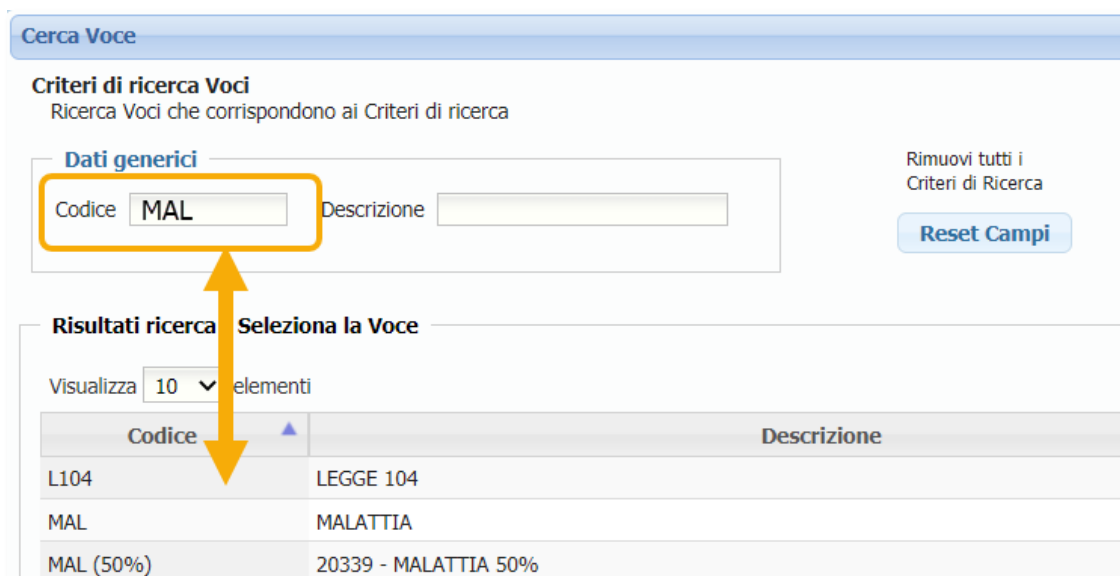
Cerca Voce

Criteri di ricerca Voci
Ricerca Voci che corrispondono ai Criteri di ricerca

Dati generici

Codice MAL

Descrizione

Rimuovi tutti i Criteri di Ricerca

Reset Campi

Risultati ricerca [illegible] Seleziona la Voce

Visualizza 10 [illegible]elementi

| Codice | Descrizione |
|---|---|
| L104 | LEGGE 104 |
| MAL | MALATTIA |
| MAL (50%) | 20339 - MALATTIA 50% |